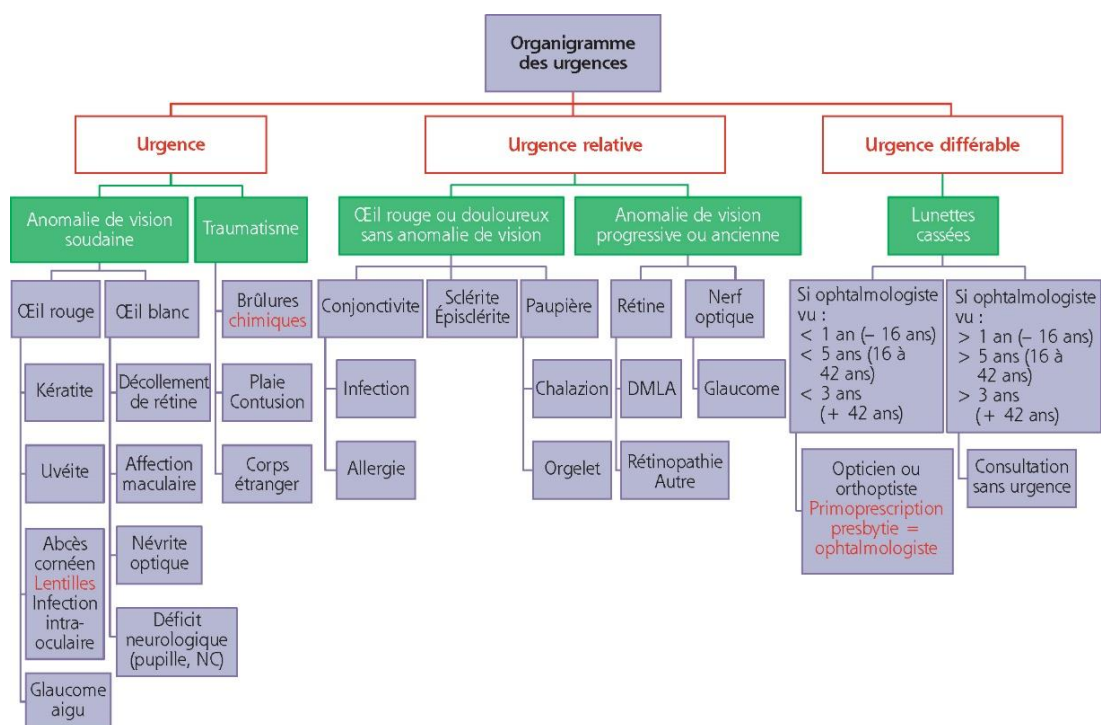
Organigramme des urgences

Urgence

Anomalie de vision soudaine

Œil rouge

Kératite

Uvéite

Abcès cornéen Lentilles Infection intra-oculaire

Glaucome aigu

Œil blanc

Décollement de rétine

Affection maculaire

Névrite optique

Déficit neurologique (pupille, NC)

Traumatisme

Brûlures chimiques

Plaie Contusion

Corps étranger

Urgence relative

Œil rouge ou douloureux sans anomalie de vision

Conjonctivite

Infection

Allergie

Sclérite Épisclérite

Paupière

Chalazion

Orgelet

Anomalie de vision progressive ou ancienne

Rétine

DMLA

Rétinopathie Autre

Nerf optique

Glaucome

Urgence différable

Lunettes cassées

Si ophtalmologiste vu :
< 1 an (– 16 ans)
< 5 ans (16 à 42 ans)
< 3 ans (+ 42 ans)

Opticien ou orthoptiste Primoprescription presbytie = ophtalmologiste

Si ophtalmologiste vu :
> 1 an (– 16 ans)
> 5 ans (16 à 42 ans)
> 3 ans (+ 42 ans)

Consultation sans urgence